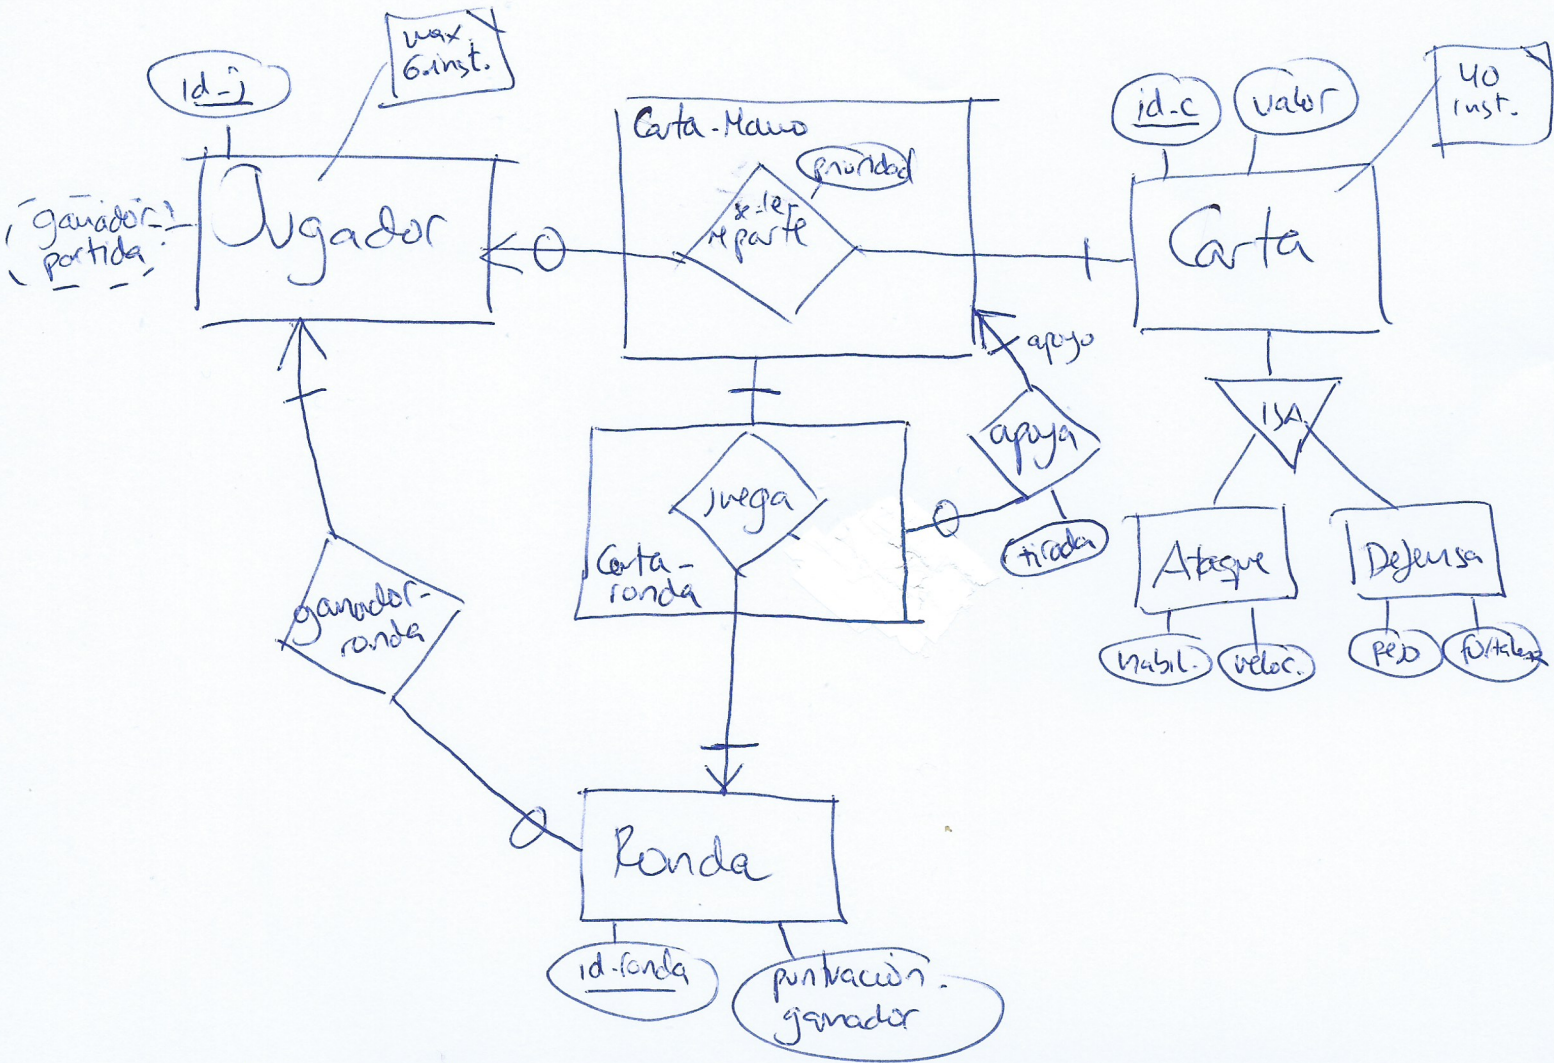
max 6.inst.

id_j

ganador partida

Jugador

Carta-Mano

prioridad

se le reparte

id_c

valor

40 inst.

Carta

apoyo

apoya

tirada

ISA

Ataque

Defensa

habil.

veloc.

peso

fortaleza

juega

Carta-ronda

ganador-ronda

Ronda

id-ronda

puntuación ganador